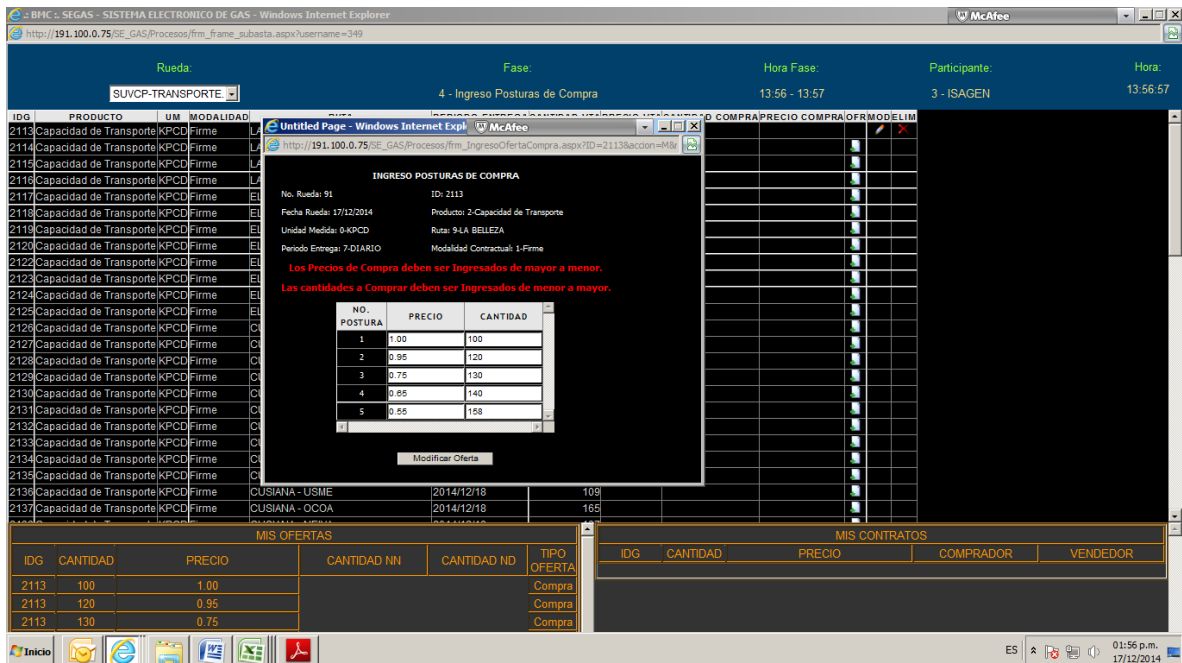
:: BMC :: SEGAS - SISTEMA ELECTRONICO DE GAS - Windows Internet Explorer
McAfee
http://191.100.0.75/SE_GAS/Procesos/frm_frame_subasta.aspx?username=349

Rueda: SUVCP-TRANSPORTE.
Fase: 4 - Ingreso Posturas de Compra
Hora Fase: 13:56 - 13:57
Participante: 3 - ISAGEN
Hora: 13:56:57

| IDG | PRODUCTO | UM | MODALIDAD | RUTA | PERIODO ENTREGA | CANTIDAD VTA | PRECIO VTA | CANTIDAD COMPRA | PRECIO COMPRA | OFR | MOD | ELIM |
|---|---|---|---|---|---|---|---|---|---|---|---|---|
| 2113 | Capacidad de Transporte | KPCD | Firme | LA | | | | | | | | |
| 2114 | Capacidad de Transporte | KPCD | Firme | LA | | | | | | | | |
| 2115 | Capacidad de Transporte | KPCD | Firme | LA | | | | | | | | |
| 2116 | Capacidad de Transporte | KPCD | Firme | LA | | | | | | | | |
| 2117 | Capacidad de Transporte | KPCD | Firme | EL | | | | | | | | |
| 2118 | Capacidad de Transporte | KPCD | Firme | EL | | | | | | | | |
| 2119 | Capacidad de Transporte | KPCD | Firme | EL | | | | | | | | |
| 2120 | Capacidad de Transporte | KPCD | Firme | EL | | | | | | | | |
| 2122 | Capacidad de Transporte | KPCD | Firme | EL | | | | | | | | |
| 2123 | Capacidad de Transporte | KPCD | Firme | EL | | | | | | | | |
| 2124 | Capacidad de Transporte | KPCD | Firme | EL | | | | | | | | |
| 2125 | Capacidad de Transporte | KPCD | Firme | EL | | | | | | | | |
| 2126 | Capacidad de Transporte | KPCD | Firme | CU | | | | | | | | |
| 2127 | Capacidad de Transporte | KPCD | Firme | CU | | | | | | | | |
| 2128 | Capacidad de Transporte | KPCD | Firme | CU | | | | | | | | |
| 2129 | Capacidad de Transporte | KPCD | Firme | CU | | | | | | | | |
| 2130 | Capacidad de Transporte | KPCD | Firme | CU | | | | | | | | |
| 2131 | Capacidad de Transporte | KPCD | Firme | CU | | | | | | | | |
| 2132 | Capacidad de Transporte | KPCD | Firme | CU | | | | | | | | |
| 2133 | Capacidad de Transporte | KPCD | Firme | CU | | | | | | | | |
| 2134 | Capacidad de Transporte | KPCD | Firme | CU | | | | | | | | |
| 2135 | Capacidad de Transporte | KPCD | Firme | CU | | | | | | | | |
| 2136 | Capacidad de Transporte | KPCD | Firme | CUSIANA - USME | 2014/12/18 | 109 | | | | | | |
| 2137 | Capacidad de Transporte | KPCD | Firme | CUSIANA - OCOA | 2014/12/18 | 165 | | | | | | |

Untitled Page - Windows Internet Explorer
McAfee
http://191.100.0.75/SE_GAS/Procesos/frm_IngresoOfertaCompra.aspx?ID=2113&accion=M&r

INGRESO POSTURAS DE COMPRA

No. Rueda: 91
ID: 2113
Fecha Rueda: 17/12/2014
Producto: 2-Capacidad de Transporte
Unidad Medida: 0-KPCD
Ruta: 9-LA BELLEZA
Periodo Entrega: 7-DIARIO
Modalidad Contractual: 1-Firme

Los Precios de Compra deben ser Ingresados de mayor a menor.
Las cantidades a Comprar deben ser Ingresados de menor a mayor.

| NO. POSTURA | PRECIO | CANTIDAD |
|---|---|---|
| 1 | 1.00 | 100 |
| 2 | 0.95 | 120 |
| 3 | 0.75 | 130 |
| 4 | 0.65 | 140 |
| 5 | 0.55 | 158 |

Modificar Oferta

MIS OFERTAS

| IDG | CANTIDAD | PRECIO | CANTIDAD NN | CANTIDAD ND | TIPO OFERTA |
|---|---|---|---|---|---|
| 2113 | 100 | 1.00 | | | Compra |
| 2113 | 120 | 0.95 | | | Compra |
| 2113 | 130 | 0.75 | | | Compra |

MIS CONTRATOS

| IDG | CANTIDAD | PRECIO | COMPRADOR | VENDEDOR |
|---|---|---|---|---|

Inicio
ES
01:56 p.m.
17/12/2014